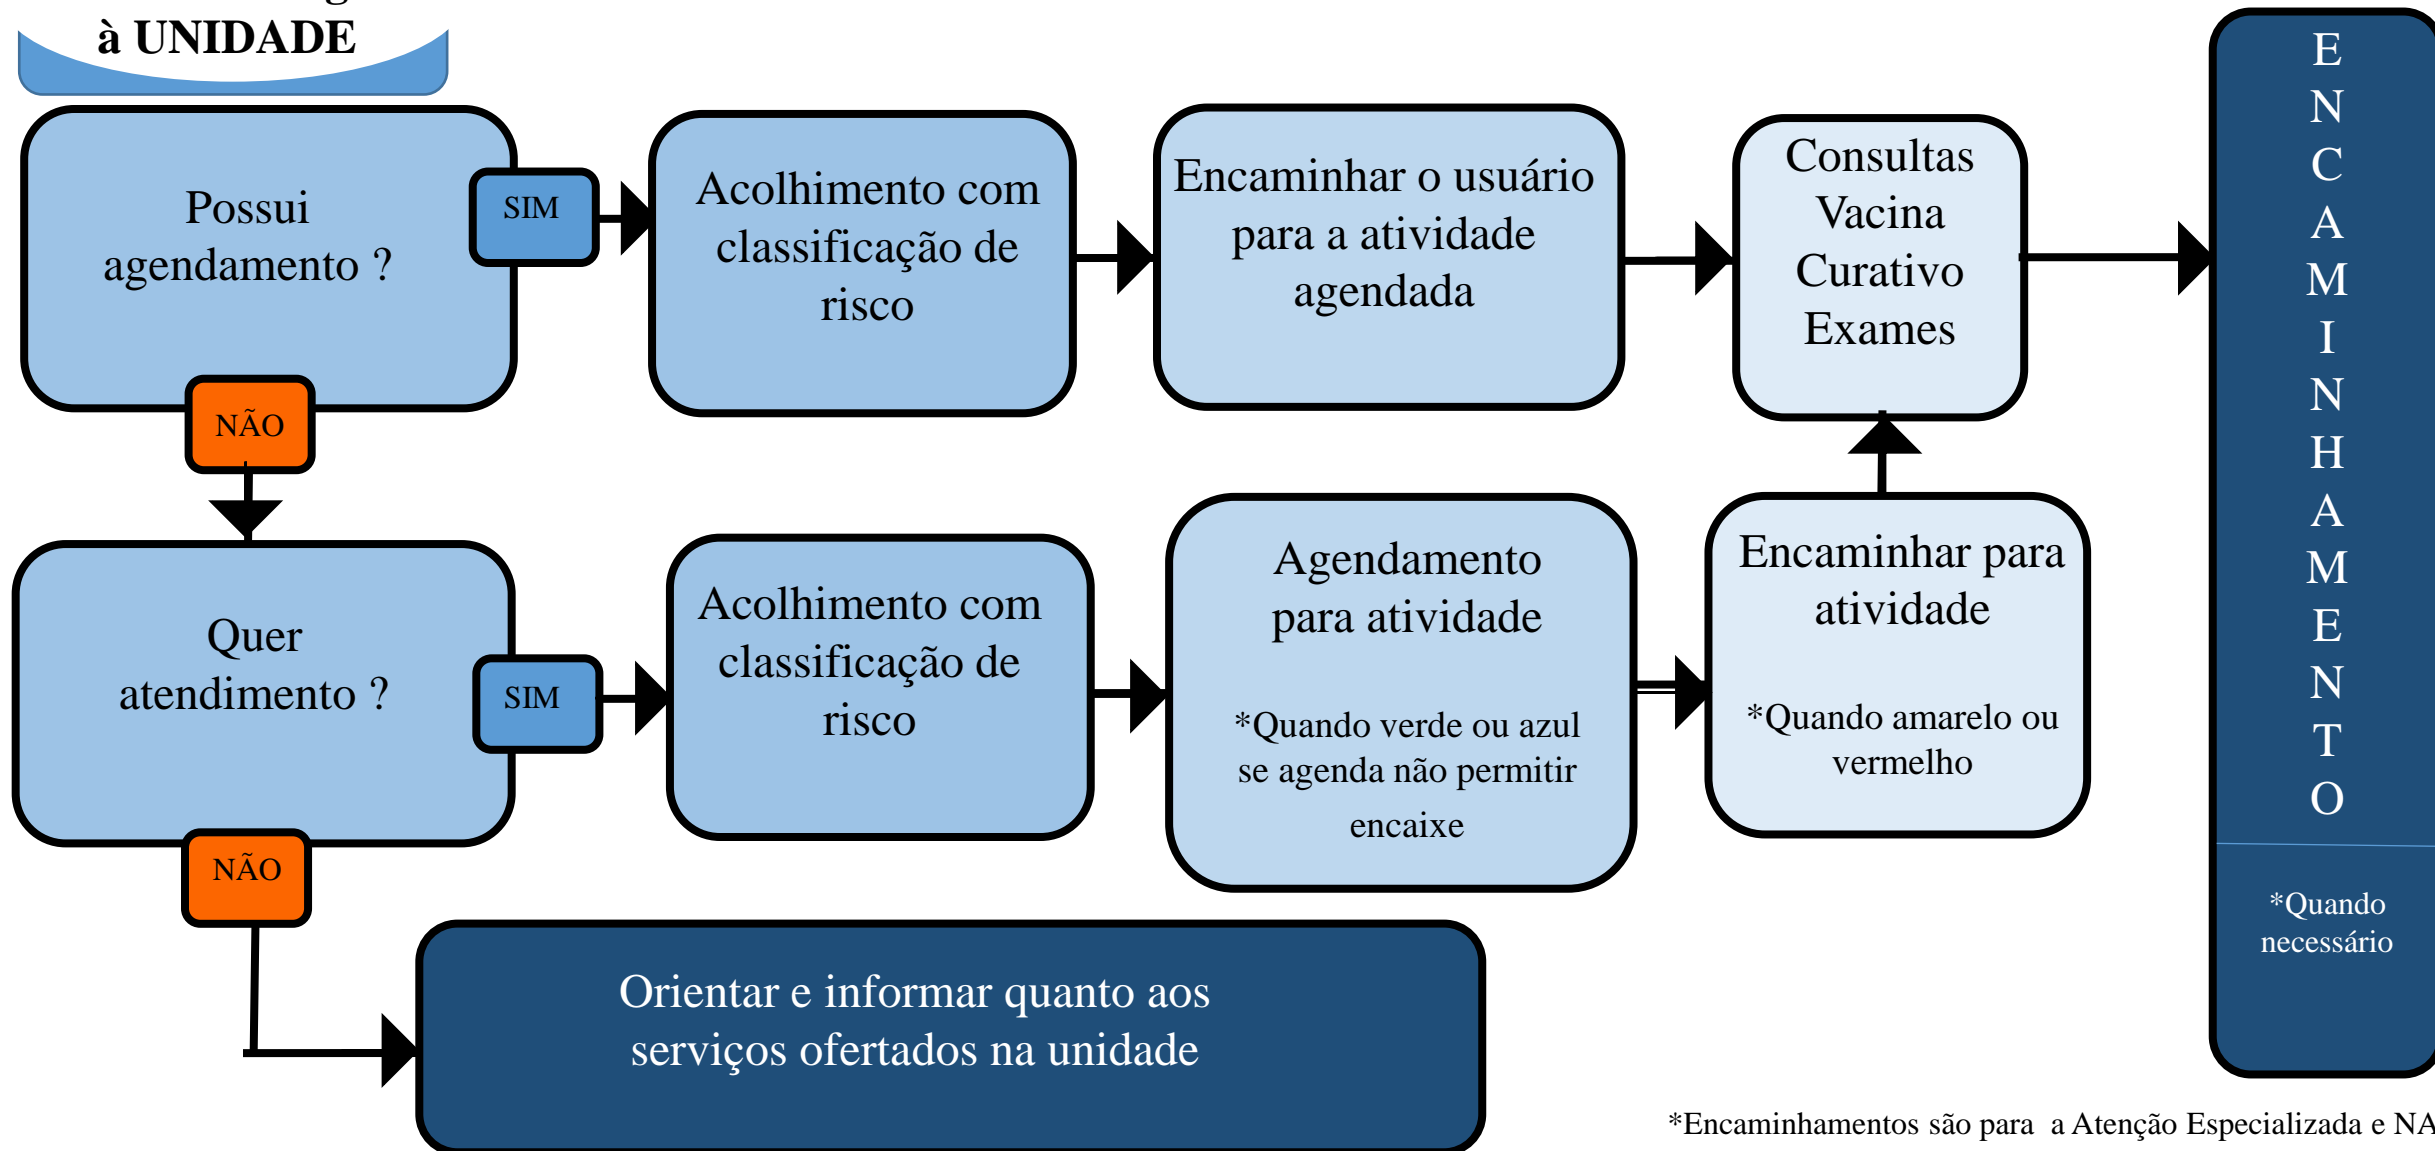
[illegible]
à UNIDADE

Possui agendamento ?

SIM

Acolhimento com classificação de risco

Encaminhar o usuário para a atividade agendada

Consultas
Vacina
Curativo
Exames

ENCAMINHAMENTO

*Quando necessário

NÃO

Quer atendimento ?

SIM

Acolhimento com classificação de risco

Agendamento para atividade

*Quando verde ou azul se agenda não permitir encaixe

Encaminhar para atividade

*Quando amarelo ou vermelho

NÃO

Orientar e informar quanto aos serviços ofertados na unidade

*Encaminhamentos são para a Atenção Especializada e NA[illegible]